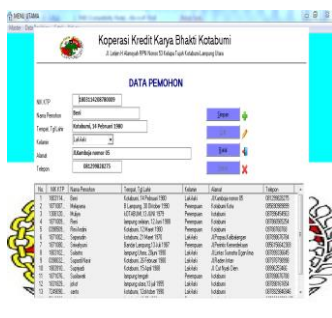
MENU UTAMA

Koperasi Kredit Karya Bhakti Kotabumi

DATA PEMOHON

NIK KTP
Nama Pemohon
Tempat, Tgl Lahir
Kelamin
Alamat
Telepon

Beni
Kotabumi, 14 Pebruari 1980
Laki-laki
085209938275

Simpan
Edit
Batal

| No | NIK KTP | Nama Pemohon | Tempat, Tgl Lahir | Kelamin | Alamat | Telepon |
|---|---|---|---|---|---|---|
| 1 | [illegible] | Beni | Kotabumi, 14 Pebruari 1980 | Laki-laki | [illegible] | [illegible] |
| 2 | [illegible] | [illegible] | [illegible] | Perempuan | Kotabumi | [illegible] |
| 3 | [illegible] | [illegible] | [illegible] | Laki-laki | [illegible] | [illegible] |
| 4 | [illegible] | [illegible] | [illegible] | Perempuan | Kotabumi | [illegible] |
| 5 | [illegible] | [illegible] | Kotabumi, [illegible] | Perempuan | Kotabumi | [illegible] |
| 6 | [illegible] | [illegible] | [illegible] | Laki-laki | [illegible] | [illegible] |
| 7 | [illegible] | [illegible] | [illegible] | Laki-laki | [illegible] | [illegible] |
| 8 | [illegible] | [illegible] | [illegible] | Laki-laki | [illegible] | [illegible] |
| 9 | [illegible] | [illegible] | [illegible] | Perempuan | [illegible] | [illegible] |
| 10 | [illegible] | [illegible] | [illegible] | Laki-laki | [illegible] | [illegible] |
| 11 | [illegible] | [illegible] | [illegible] | Perempuan | Kotabumi | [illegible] |
| 12 | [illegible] | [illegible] | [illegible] | Laki-laki | Kotabumi | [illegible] |
| 13 | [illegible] | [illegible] | Kotabumi, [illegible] | Laki-laki | Kotabumi | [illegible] |